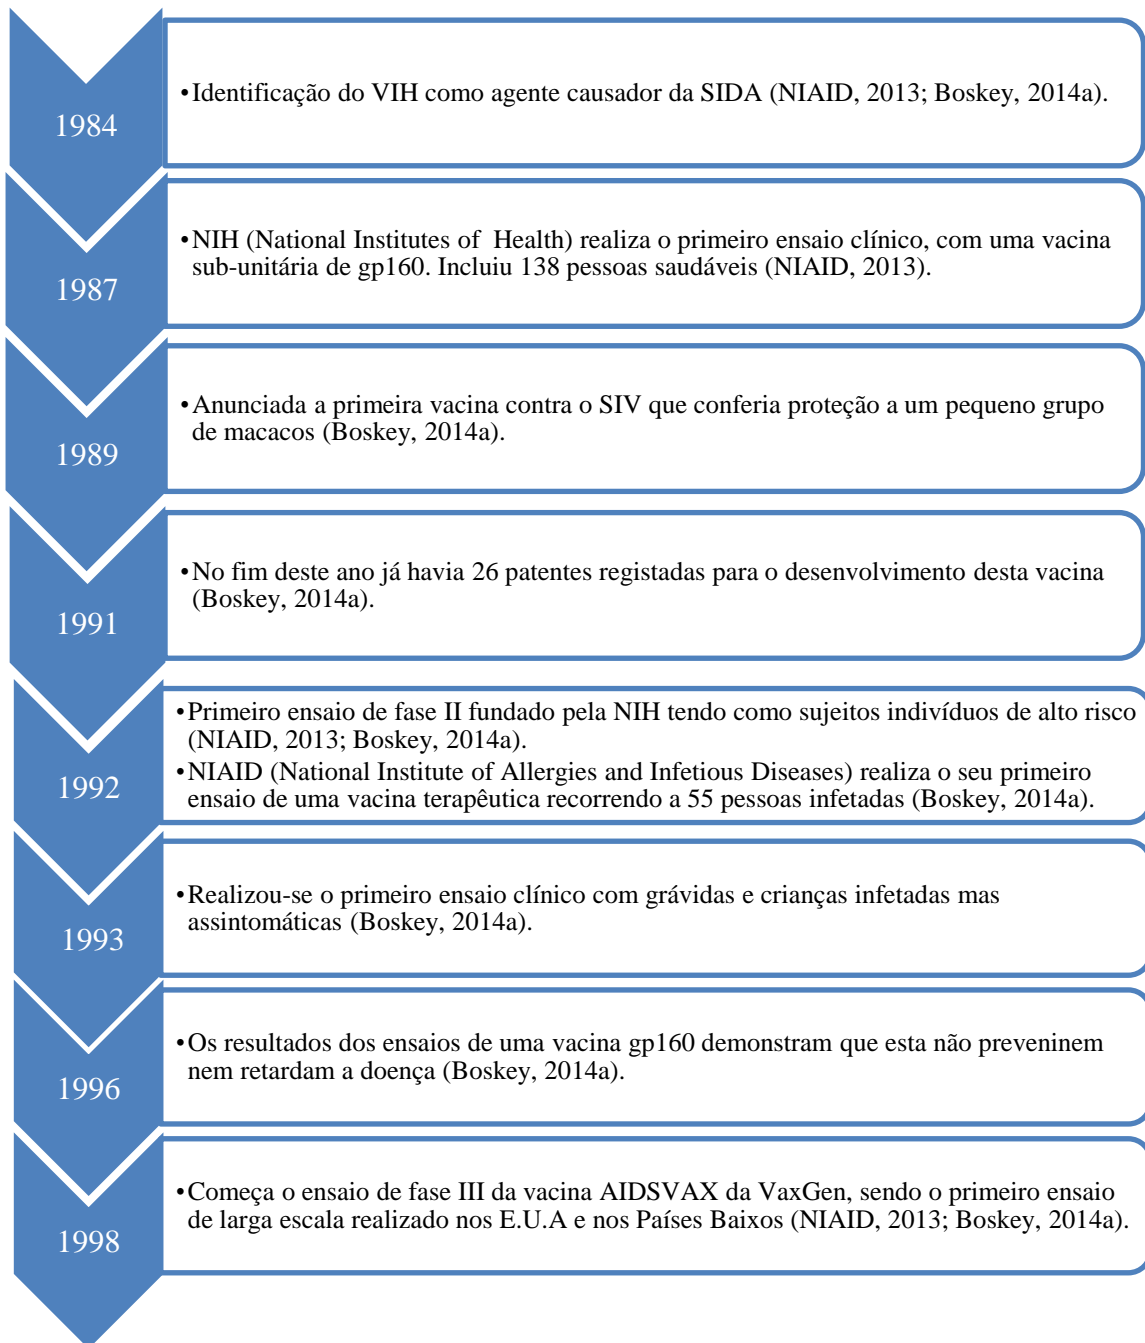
1984

• Identificação do VIH como agente causador da SIDA (NIAID, 2013; Boskey, 2014a).

1987

• NIH (National Institutes of Health) realiza o primeiro ensaio clínico, com uma vacina sub-unitária de gp160. Incluiu 138 pessoas saudáveis (NIAID, 2013).

1989

• Anunciada a primeira vacina contra o SIV que conferia proteção a um pequeno grupo de macacos (Boskey, 2014a).

1991

• No fim deste ano já havia 26 patentes registadas para o desenvolvimento desta vacina (Boskey, 2014a).

1992

• Primeiro ensaio de fase II fundado pela NIH tendo como sujeitos indivíduos de alto risco (NIAID, 2013; Boskey, 2014a).
• NIAID (National Institute of Allergies and Infetious Diseases) realiza o seu primeiro ensaio de uma vacina terapêutica recorrendo a 55 pessoas infetadas (Boskey, 2014a).

1993

• Realizou-se o primeiro ensaio clínico com grávidas e crianças infetadas mas assintomáticas (Boskey, 2014a).

1996

• Os resultados dos ensaios de uma vacina gp160 demonstram que esta não previnem nem retardam a doença (Boskey, 2014a).

1998

• Começa o ensaio de fase III da vacina AIDSVAX da VaxGen, sendo o primeiro ensaio de larga escala realizado nos E.U.A e nos Países Baixos (NIAID, 2013; Boskey, 2014a).